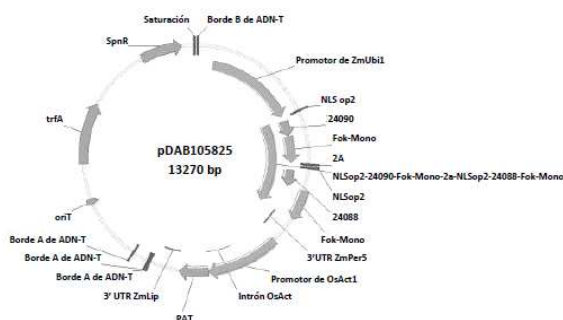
Saturación
Borde B de ADN-T
SpnR
Promotor de ZmUbi1
NLS op2
24090
Fok-Mono
2A
NLSop2-24090-Fok-Mono-2a-NLSop2-24088-Fok-Mono
NLSop2
24088
Fok-Mono
3'UTR ZmPer5
Promotor de OsAct1
Intrón OsAct
PAT
3' UTR ZmLip
Borde A de ADN-T
Borde A de ADN-T
Borde A de ADN-T
oriT
trfA
pDAB105825
13270 bp